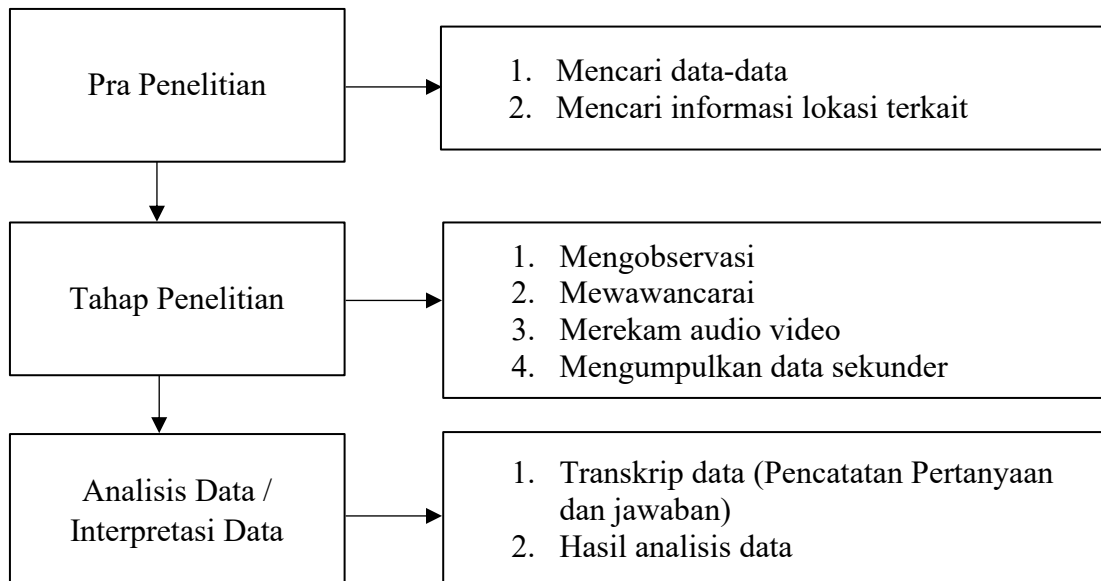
Pra Penelitian

1. Mencari data-data
2. Mencari informasi lokasi terkait

Tahap Penelitian

1. Mengobservasi
2. Mewawancarai
3. Merekam audio video
4. Mengumpulkan data sekunder

Analisis Data / Interpretasi Data

1. Transkrip data (Pencatatan Pertanyaan dan jawaban)
2. Hasil analisis data